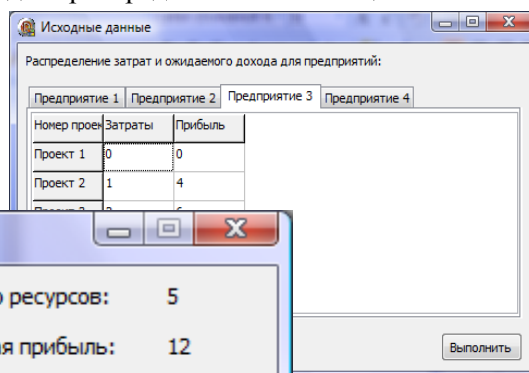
Исходные данные

Распределение затрат и ожидаемого дохода для предприятий:

Предприятие 1 | Предприятие 2 | Предприятие 3 | Предприятие 4

| Номер проек | Затраты | Прибыль |
|---|---|---|
| Проект 1 | 0 | 0 |
| Проект 2 | 1 | 4 |
| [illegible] | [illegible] | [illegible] |

Выполнить

ресурсов: 5

я прибыль: 12